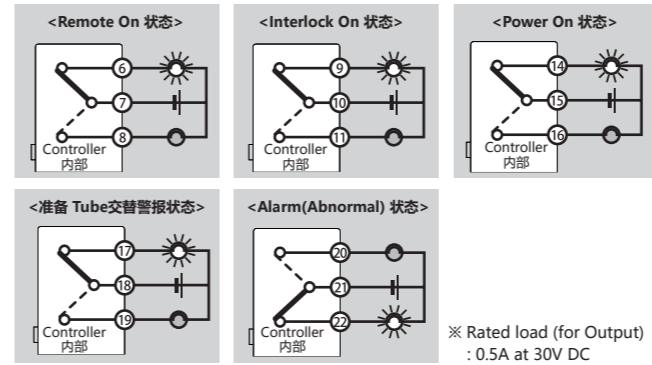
<Remote On 状态>

6
7
8
Controller
内部

<Interlock On 状态>

9
10
11
Controller
内部

<Power On 状态>

14
15
16
Controller
内部

<准备 Tube交替警报状态>

17
18
19
Controller
内部

<Alarm(Abnormal) 状态>

20
21
22
Controller
内部

※ Rated load (for Output)
: 0.5A at 30V DC